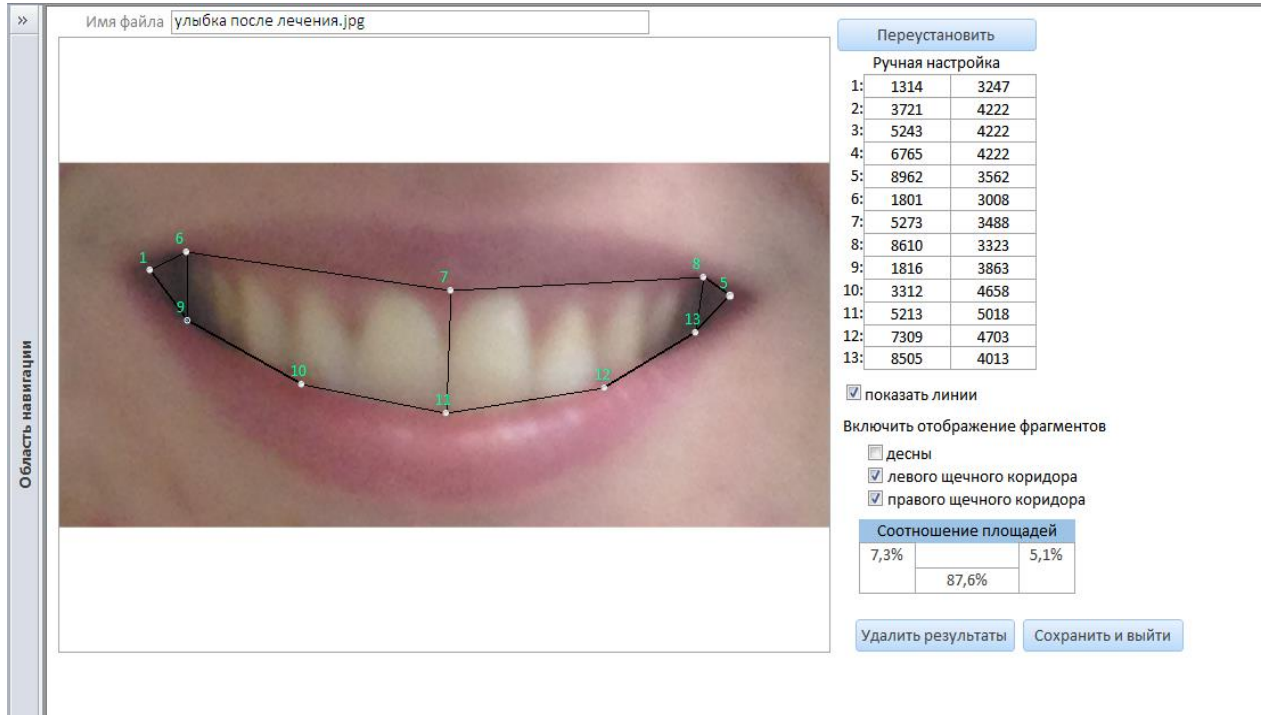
»

Область навигации

Имя файла улыбка после лечения.jpg

1
6
7
8
5
9
13
10
12
11

Переустановить

Ручная настройка

| | | |
|---|---|---|
| 1: | 1314 | 3247 |
| 2: | 3721 | 4222 |
| 3: | 5243 | 4222 |
| 4: | 6765 | 4222 |
| 5: | 8962 | 3562 |
| 6: | 1801 | 3008 |
| 7: | 5273 | 3488 |
| 8: | 8610 | 3323 |
| 9: | 1816 | 3863 |
| 10: | 3312 | 4658 |
| 11: | 5213 | 5018 |
| 12: | 7309 | 4703 |
| 13: | 8505 | 4013 |

☑ показать линии

Включить отображение фрагментов

☐ десны
☑ левого щечного коридора
☑ правого щечного коридора

Соотношение площадей

| 7,3% | | 5,1% |
|---|---|---|
| | 87,6% | |

Удалить результаты    Сохранить и выйти